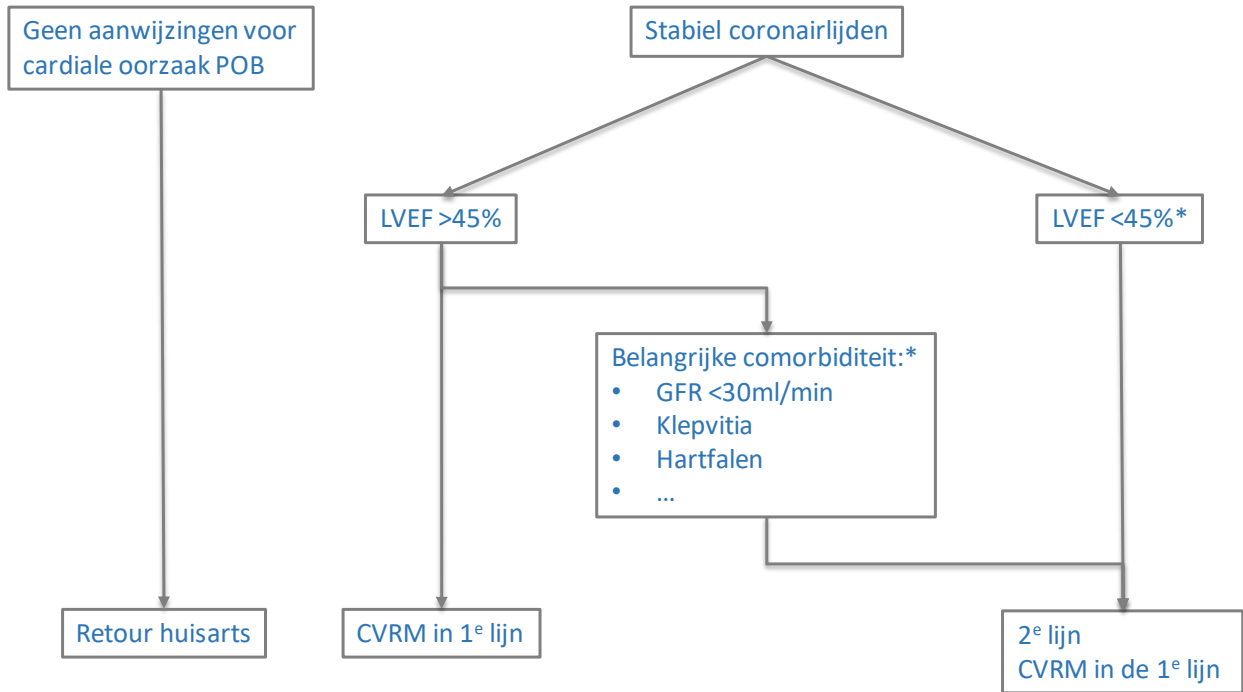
Geen aanwijzingen voor cardiale oorzaak POB

Stabiel coronairlijden

LVEF >45%

LVEF <45%*

Belangrijke comorbiditeit:*
• GFR <30ml/min
• Klepvitia
• Hartfalen
• …

Retour huisarts

CVRM in 1$^e$ lijn

2$^e$ lijn
CVRM in de 1$^e$ lijn